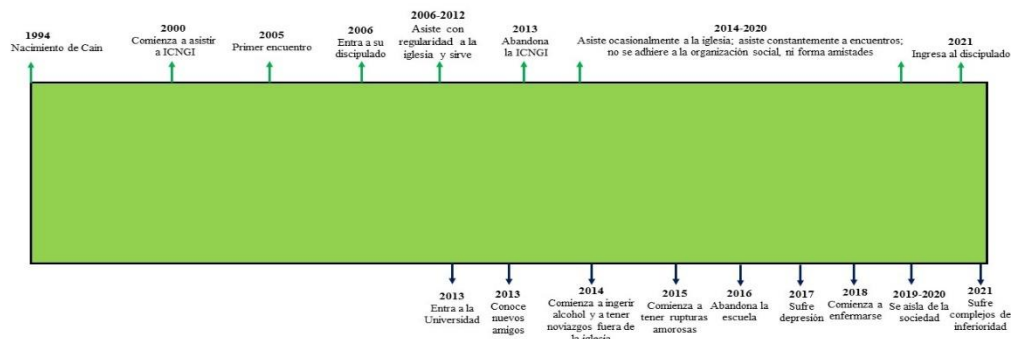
1994
Nacimiento de Caín

2000
Comienza a asistir a ICNGI

2005
Primer encuentro

2006
Entra a su discipulado

2006-2012
Asiste con regularidad a la iglesia y sirve

2013
Abandona la ICNGI

2014-2020
Asiste ocasionalmente a la iglesia; asiste constantemente a encuentros; no se adhiere a la organización social, ni forma amistades

2021
Ingresa al discipulado

2013
Entra a la Universidad

2013
Conoce nuevos amigos

2014
Comienza a ingerir alcohol y a tener noviazgos fuera de la iglesia

2015
Comienza a tener rupturas amorosas

2016
Abandona la escuela

2017
Sufre depresión

2018
Comienza a enfermarse

2019-2020
Se aísla de la sociedad

2021
Sufre complejos de inferioridad